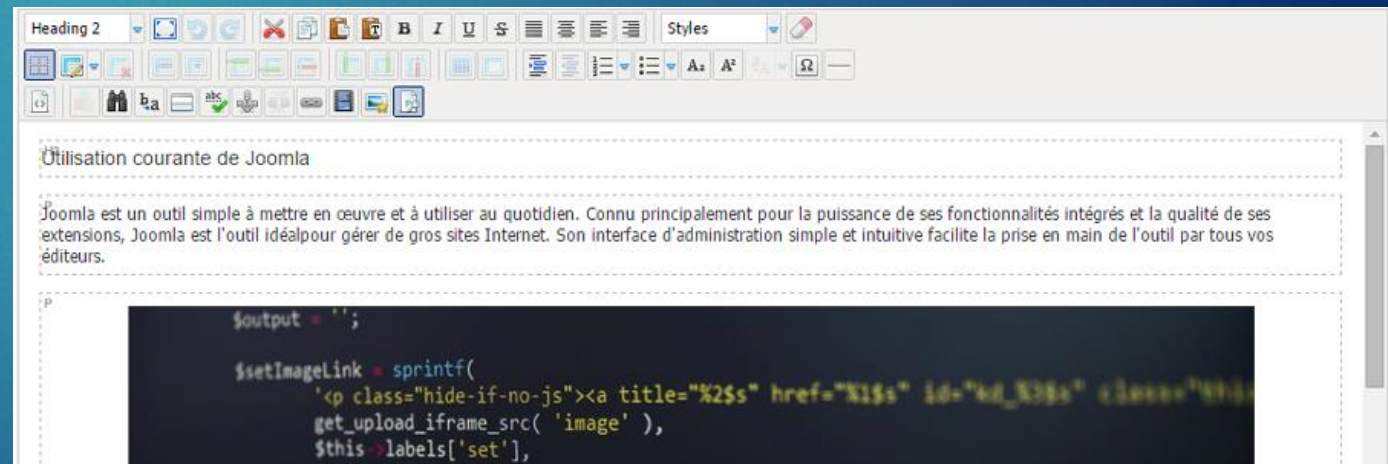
Heading 2

Styles

H2

Utilisation courante de Joomla

P

Joomla est un outil simple à mettre en œuvre et à utiliser au quotidien. Connu principalement pour la puissance de ses fonctionnalités intégrés et la qualité de ses extensions, Joomla est l'outil idéalpour gérer de gros sites Internet. Son interface d'administration simple et intuitive facilite la prise en main de l'outil par tous vos éditeurs.

P

$output = '';

$setImageLink = sprintf(
'<p class="hide-if-no-js"><a title="%2$s" href="%1$s" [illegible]
get_upload_iframe_src( 'image' ),
$this->labels['set'],